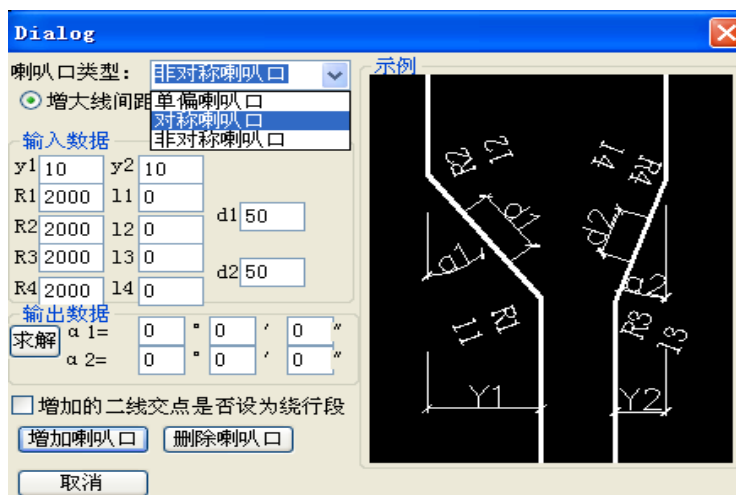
Dialog

喇叭口类型: 非对称喇叭口

单偏喇叭口
对称喇叭口
非对称喇叭口

增大线间距

输入数据

y1 10 y2 10
R1 2000 l1 0
R2 2000 l2 0 d1 50
R3 2000 l3 0
R4 2000 l4 0 d2 50

输出数据

求解 α 1= 0 ° 0 ′ 0 ″
α 2= 0 ° 0 ′ 0 ″

增加的二线交点是否设为绕行段

增加喇叭口 删除喇叭口

取消

示例

R2 l2 l4 R4 d1 d2 α1 α2 R1 l1 R3 l3 Y1 Y2